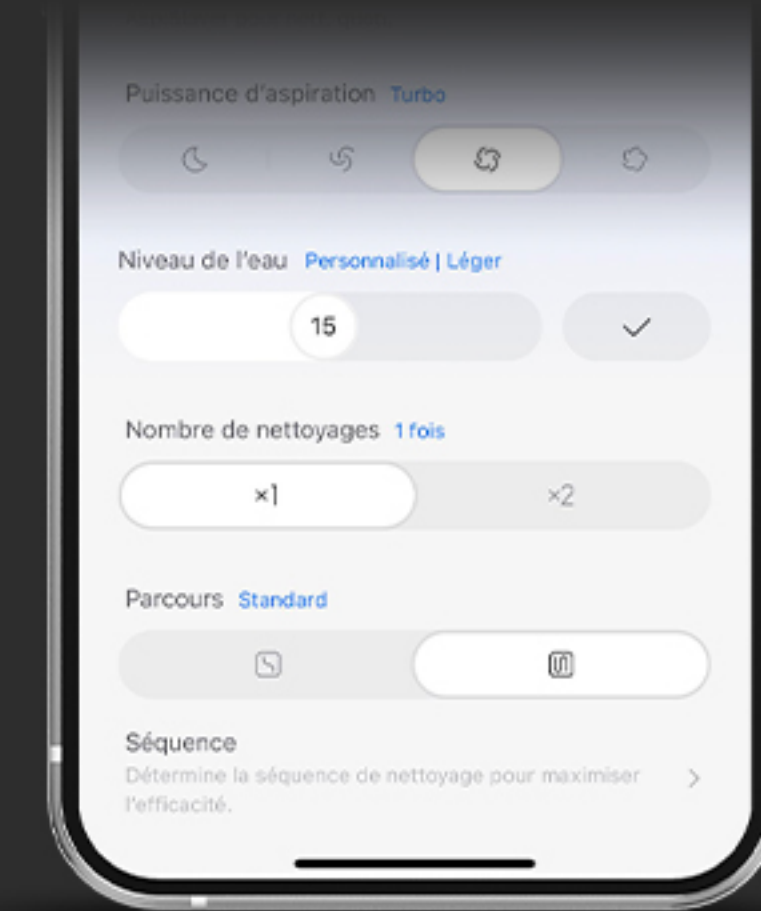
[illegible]

Puissance d'aspiration Turbo

Niveau de l'eau Personnalisé | Léger

15

Nombre de nettoyages 1 fois

×1

×2

Parcours Standard

Séquence

Détermine la séquence de nettoyage pour maximiser l'efficacité.